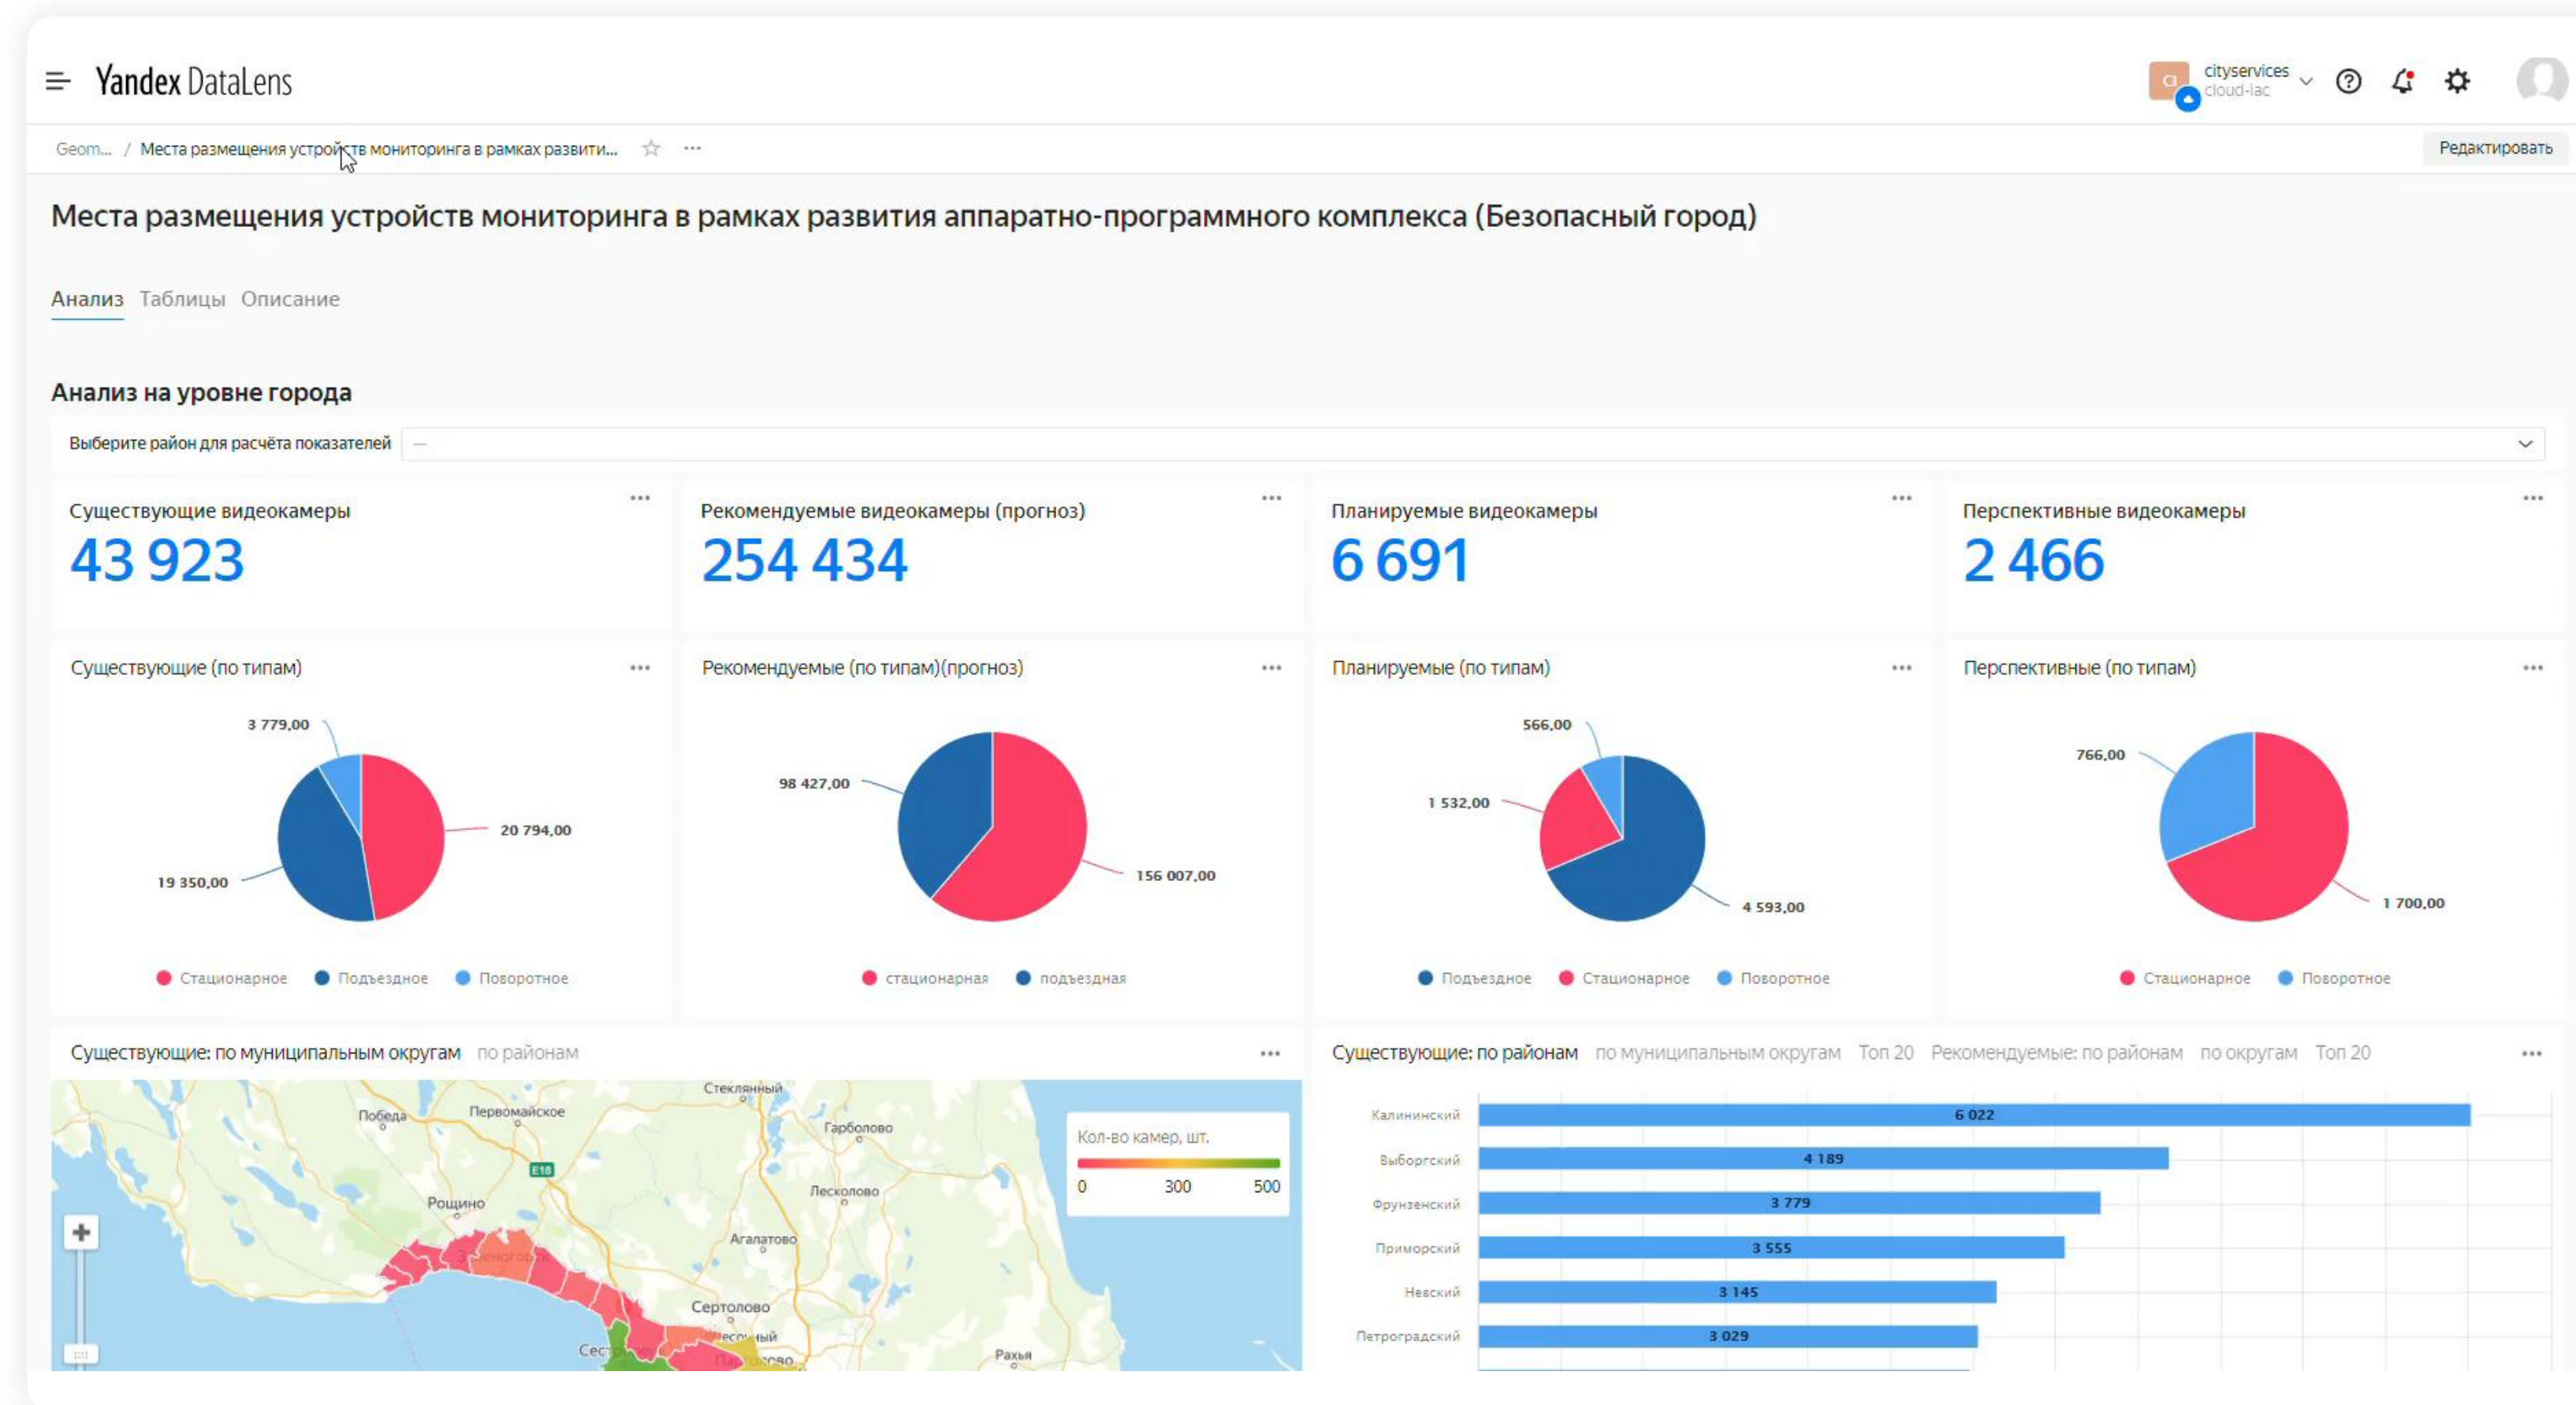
Yandex DataLens

cityservices
cloud-iac

Geom... / Места размещения устройств мониторинга в рамках развити...

Редактировать

Места размещения устройств мониторинга в рамках развития аппаратно-программного комплекса (Безопасный город)

Анализ Таблицы Описание

Анализ на уровне города

Выберите район для расчёта показателей —

Существующие видеокамеры
43 923

Рекомендуемые видеокамеры (прогноз)
254 434

Планируемые видеокамеры
6 691

Перспективные видеокамеры
2 466

Существующие (по типам)
3 779,00
20 794,00
19 350,00
Стационарное Подъездное Поворотное

Рекомендуемые (по типам)(прогноз)
98 427,00
156 007,00
стационарная подъездная

Планируемые (по типам)
566,00
1 532,00
4 593,00
Подъездное Стационарное Поворотное

Перспективные (по типам)
766,00
1 700,00
Стационарное Поворотное

Существующие: по муниципальным округам по районам

Стеклянный
Победа
Первомайское
Гарболово
E18
Лесколово
Рощино
Агалатово
Сертолово
Рахья

Кол-во камер, шт.
0 300 500

Существующие: по районам по муниципальным округам Топ 20 Рекомендуемые: по районам по округам Топ 20

| Калининский | 6 022 |
|---|---|
| Выборгский | 4 189 |
| Фрунзенский | 3 779 |
| Приморский | 3 555 |
| Невский | 3 145 |
| Петроградский | 3 029 |